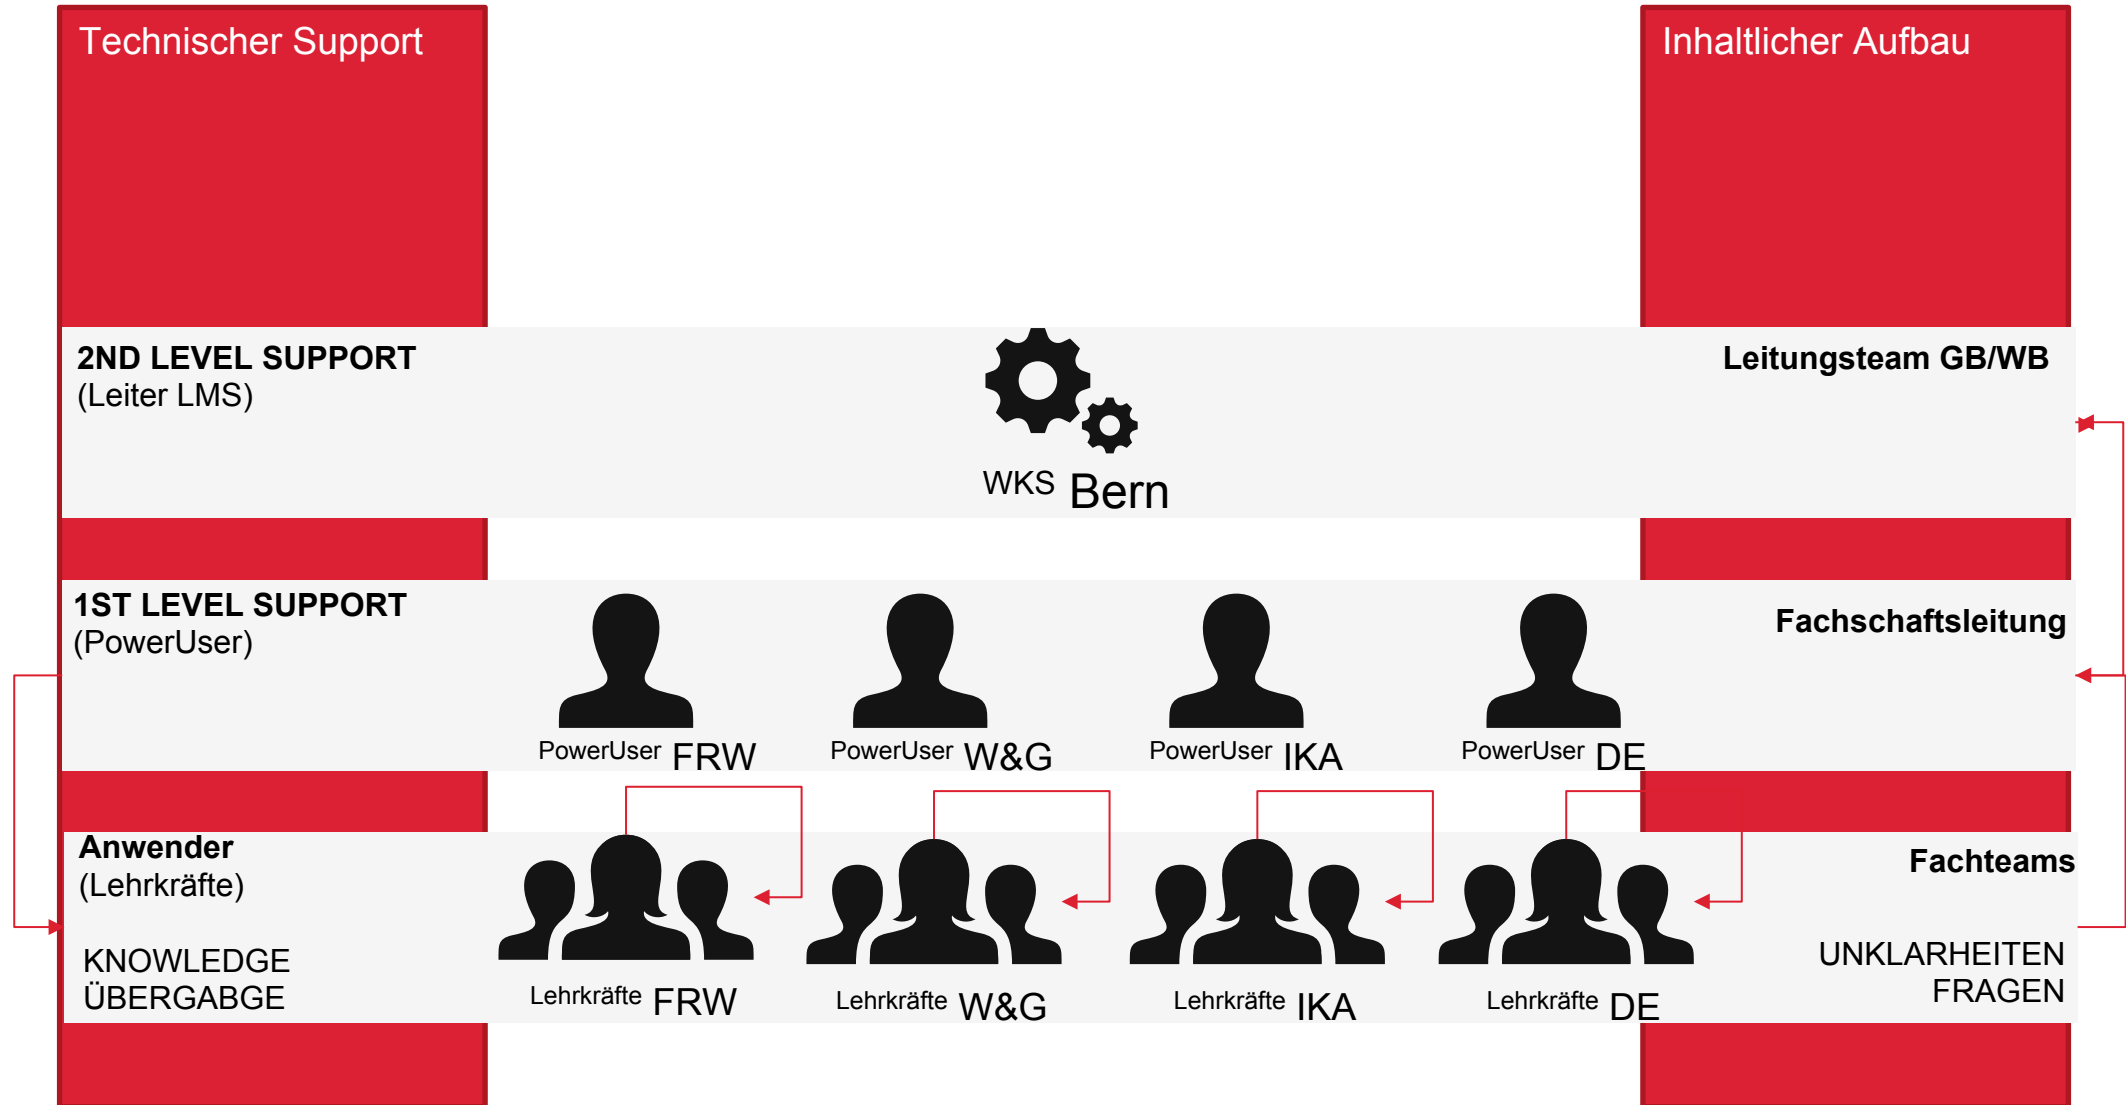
Technischer Support

Inhaltlicher Aufbau

2ND LEVEL SUPPORT
(Leiter LMS)

WKS Bern

Leitungsteam GB/WB

1ST LEVEL SUPPORT
(PowerUser)

PowerUser FRW

PowerUser W&G

PowerUser IKA

PowerUser DE

Fachschaftsleitung

Anwender
(Lehrkräfte)

KNOWLEDGE ÜBERGABGE

Lehrkräfte FRW

Lehrkräfte W&G

Lehrkräfte IKA

Lehrkräfte DE

Fachteams

UNKLARHEITEN FRAGEN